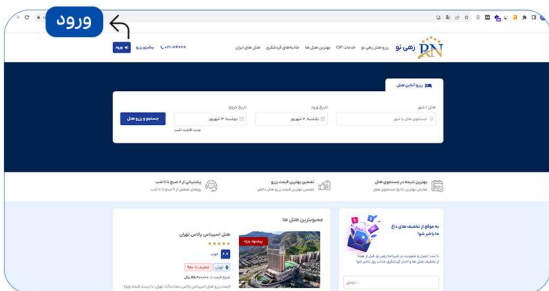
ورود

زمی نو

رزرو هتل زمی نو
خدمات CIP
بهترین هتل ها
جاذبه های گردشگری
هتل های ایران

ورود
پشتیبانی
۰۲۱-۹۱۰۰۴۴۴۴

رزرو آنلاین هتل

مقصد / هتل
جستجوی هتل یا شهر

تاریخ ورود
یکشنبه ۲ شهریور

تاریخ خروج
دوشنبه ۳ شهریور

جستجو و رزرو هتل

بهترین نتیجه در جستجوی هتل
پشتیبانی از ۸ صبح تا ۱۲ شب
تضمین بهترین قیمت رزرو

محبوب‌ترین هتل ها

هتل اسپیناس پالاس تهران
پیشنهاد ویژه
تهران
تخفیف ۲۰ درصد

به موقع از تخفیف های داغ ما با خبر شوید!
ایمیل